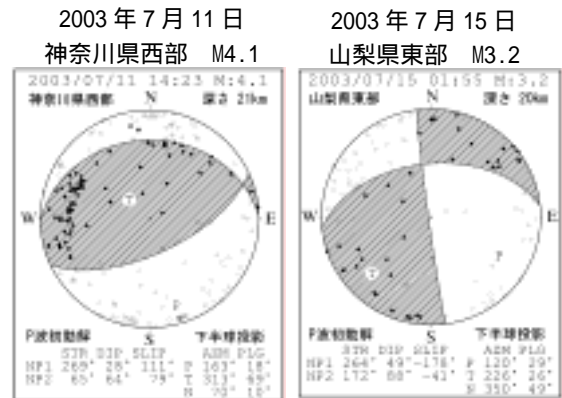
2003年7月11日
神奈川県西部 M4.1

2003/07/11 14:23 M:4.1
神奈川県西部 N 深さ 21km
W E
T
P
S
P波初動解 下半球投影
STR DIP SLIP AZM PLG
NP1 269° 28° 111° P 163° 18°
NP2 65° 64° 79° T 313° 69°
N 70° 10°

2003年7月15日
山梨県東部 M3.2

2003/07/15 01:55 M:3.2
山梨県東部 N 深さ 20km
W E
T
P
S
P波初動解 下半球投影
STR DIP SLIP AZM PLG
NP1 264° 49° -178° P 120° 29°
NP2 172° 88° -41° T 226° 26°
N 350° 49°